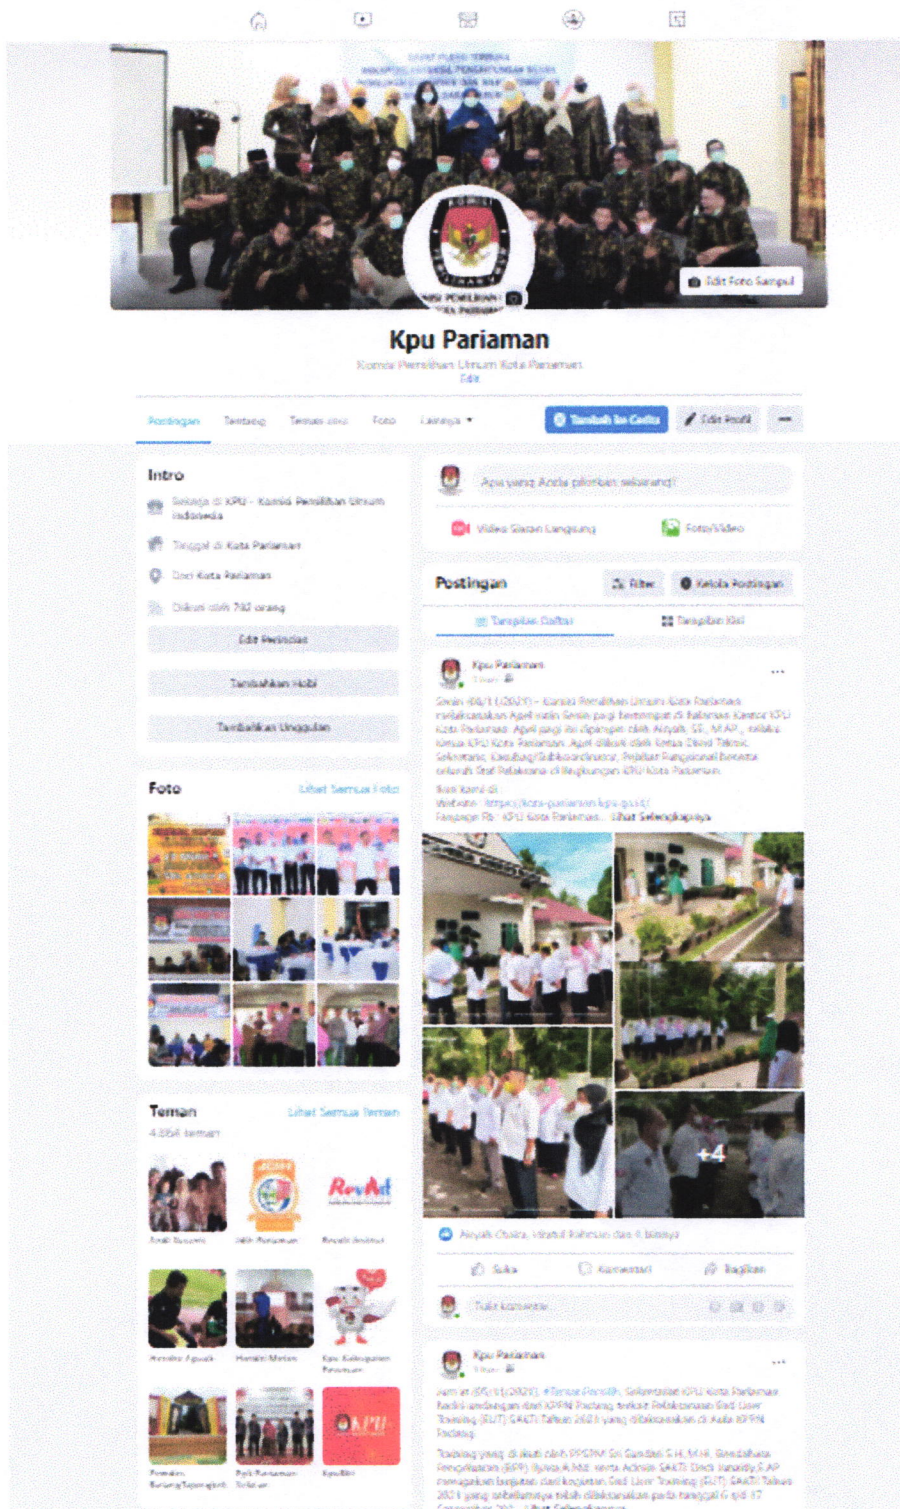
Edit Foto Sampul

Kpu Pariaman

Komisi Pemilihan Umum Kota Pariaman

Edit

Postingan Tentang Teman Foto Lainnya ▾

Tambah ke Cerita Edit Profil ···

Intro

Bekerja di KPU - Komisi Pemilihan Umum Indonesia

Tinggal di Kota Pariaman

Dari Kota Pariaman

Diikuti oleh 792 orang

Edit Perincian

Tambahkan Hobi

Tambahkan Unggulan

Foto Lihat Semua Foto

Teman Lihat Semua Teman

4.864 teman

RevAd

KPU

Apa yang Anda pikirkan sekarang?

Video Siaran Langsung Foto/Video

Postingan Filter Kelola Postingan

Tampilan Daftar Tampilan Kisi

Kpu Pariaman

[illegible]

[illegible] Lihat Selengkapnya

+4

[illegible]

Suka Komentari Bagikan

Tulis komentar...

Kpu Pariaman

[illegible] Lihat Selengkapnya